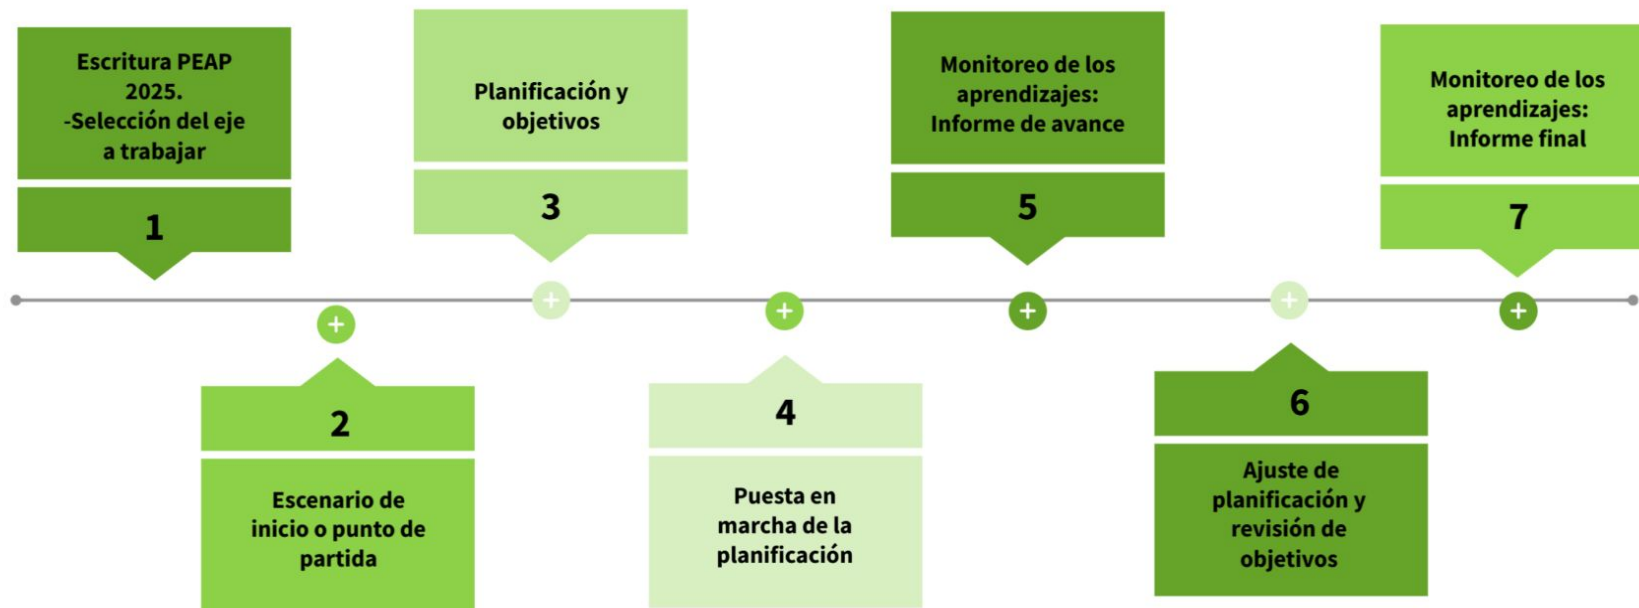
Escritura PEAP 2025.
-Selección del eje a trabajar

1

Escenario de inicio o punto de partida

2

Planificación y objetivos

3

4

Puesta en marcha de la planificación

Monitoreo de los aprendizajes: Informe de avance

5

6

Ajuste de planificación y revisión de objetivos

Monitoreo de los aprendizajes: Informe final

7